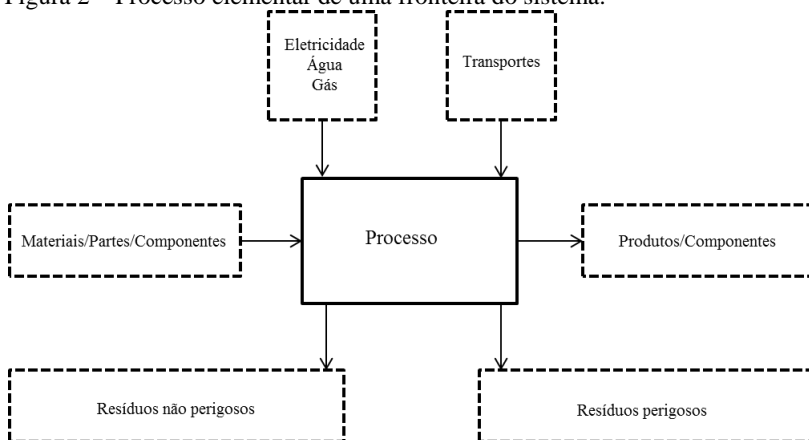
Figura 2 – Processo elementar de uma fronteira do sistema.

Eletricidade
Água
Gás

Transportes

Materiais/Partes/Componentes

Processo

Produtos/Componentes

Resíduos não perigosos

Resíduos perigosos